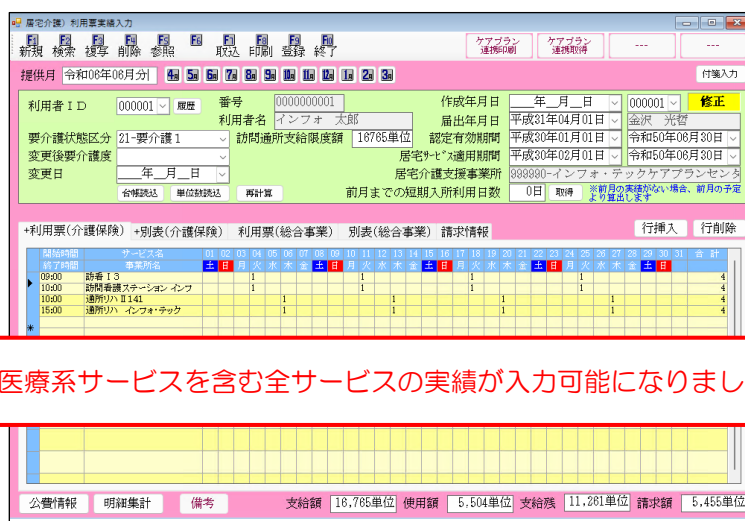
居宅介護）利用事業績入力

F1 新規 F2 検索 F3 複写 F4 削除 F5 参照 F6 F7 取込 F8 印刷 F9 登録 F10 終了

ケアプラン連携印刷　ケアプラン連携取得　---　---

提供月 令和06年06月分 4月 5月 6月 7月 8月 9月 10月 11月 12月 1月 2月 3月　付箋入力

利用者ＩＤ 000001 履歴　番号 0000000001　作成年月日 ＿年＿月＿日 000001 修正
利用者名 インフォ 太郎　届出年月日 平成31年04月01日 金沢 光哲
要介護状態区分 21-要介護１　訪問通所支給限度額 16765単位　認定有効期間 平成30年01月01日 令和50年06月30日
変更後要介護度　居宅ｻｰﾋﾞｽ適用期間 平成30年02月01日 令和50年06月30日
変更日 ＿年＿月＿日　居宅介護支援事業所 999990-インフォ・テックケアプランセンタ
台帳読込 単位数読込 再計算　前月までの短期入所利用日数 0日 取得 ※前月の実績がない場合、前月の予定より算出します

+利用票(介護保険) +別表(介護保険) 利用票(総合事業) 別表(総合事業) 請求情報　行挿入 行削除

| 開始時間 終了時間 | サービス名 事業所名 | 01 土 | 02 日 | 03 月 | 04 火 | 05 水 | 06 木 | 07 金 | 08 土 | 09 日 | 10 月 | 11 火 | 12 水 | 13 木 | 14 金 | 15 土 | 16 日 | 17 月 | 18 火 | 19 水 | 20 木 | 21 金 | 22 土 | 23 日 | 24 月 | 25 火 | 26 水 | 27 木 | 28 金 | 29 土 | 30 日 | 31 | 合計 |
|---|---|---|---|---|---|---|---|---|---|---|---|---|---|---|---|---|---|---|---|---|---|---|---|---|---|---|---|---|---|---|---|---|
| 09:00 | 訪看ＩＳ | | | | 1 | | | | | | | 1 | | | | | | | 1 | | | | | | | 1 | | | | | | | 4 |
| 10:00 | 訪問看護ステーション インフ | | | | 1 | | | | | | | 1 | | | | | | | 1 | | | | | | | 1 | | | | | | | 4 |
| 10:00 | 通所リハⅡ141 | | | | | | 1 | | | | | | | 1 | | | | | | | 1 | | | | | | | 1 | | | | | 4 |
| 15:00 | 通所リハ インフォ・テック | | | | | | 1 | | | | | | | 1 | | | | | | | 1 | | | | | | | 1 | | | | | 4 |

医療系サービスを含む全サービスの実績が入力可能になりまし

公費情報 明細集計 備考　支給額 16,765単位 使用額 5,504単位 支給残 11,261単位 請求額 5,455単位